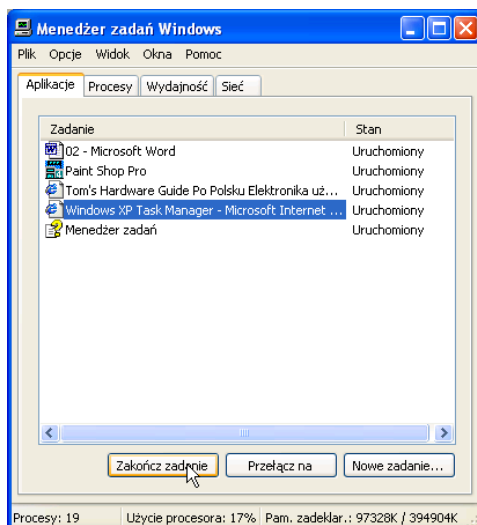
Menedżer zadań Windows

Plik Opcje Widok Okna Pomoc

Aplikacje | Procesy | Wydajność | Sieć

| Zadanie | Stan |
|---|---|
| 02 - Microsoft Word | Uruchomiony |
| Paint Shop Pro | Uruchomiony |
| Tom's Hardware Guide Po Polsku Elektronika uż... | Uruchomiony |
| Windows XP Task Manager - Microsoft Internet ... | Uruchomiony |
| Menedżer zadań | Uruchomiony |

Zakończ zadanie | Przełącz na | Nowe zadanie...

Procesy: 19 | Użycie procesora: 17% | Pam. zadeklar.: 97328K / 394904K